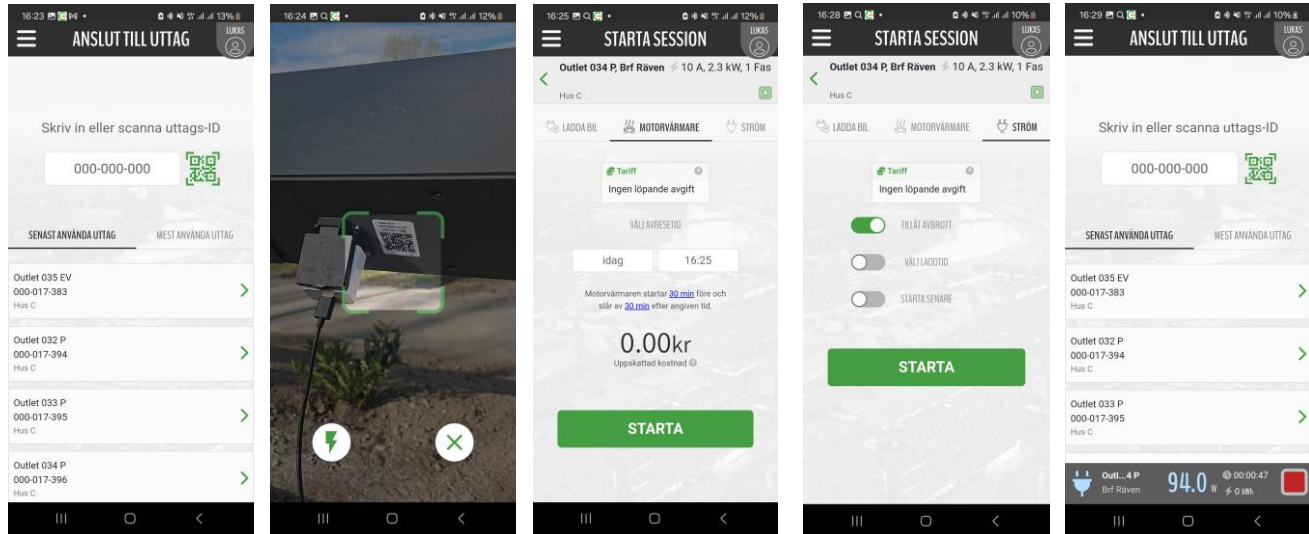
16:23 13%
ANSLUT TILL UTTAG
LUKAS

Skriv in eller scanna uttags-ID

000-000-000

SENAST ANVÄNDA UTTAG
MEST ANVÄNDA UTTAG

Outlet 035 EV
000-017-383
Hus C

Outlet 032 P
000-017-394
Hus C

Outlet 033 P
000-017-395
Hus C

Outlet 034 P
000-017-396
Hus C

16:24 12%

16:25 12%
STARTA SESSION
LUKAS

Outlet 034 P, Brf Räven 10 A, 2.3 kW, 1 Fas
Hus C

LADDA BIL
MOTORVÄRMARE
STRÖM

Tariff
Ingen löpande avgift

VÄLJ AVRESETID

idag
16:25

Motorvärmaren startar 30 min före och slår av 30 min efter angiven tid.

0.00kr
Uppskattad kostnad

STARTA

16:28 10%
STARTA SESSION
LUKAS

Outlet 034 P, Brf Räven 10 A, 2.3 kW, 1 Fas
Hus C

LADDA BIL
MOTORVÄRMARE
STRÖM

Tariff
Ingen löpande avgift

TILLÅT AVBROTT
VÄLJ LADDTID
STARTA SENARE

STARTA

16:29 10%
ANSLUT TILL UTTAG
LUKAS

Skriv in eller scanna uttags-ID

000-000-000

SENAST ANVÄNDA UTTAG
MEST ANVÄNDA UTTAG

Outlet 035 EV
000-017-383
Hus C

Outlet 032 P
000-017-394
Hus C

Outlet 033 P
000-017-395
Hus C

Outl...4 P
Brf Räven
94.0 W
00:00:47
0 kWh